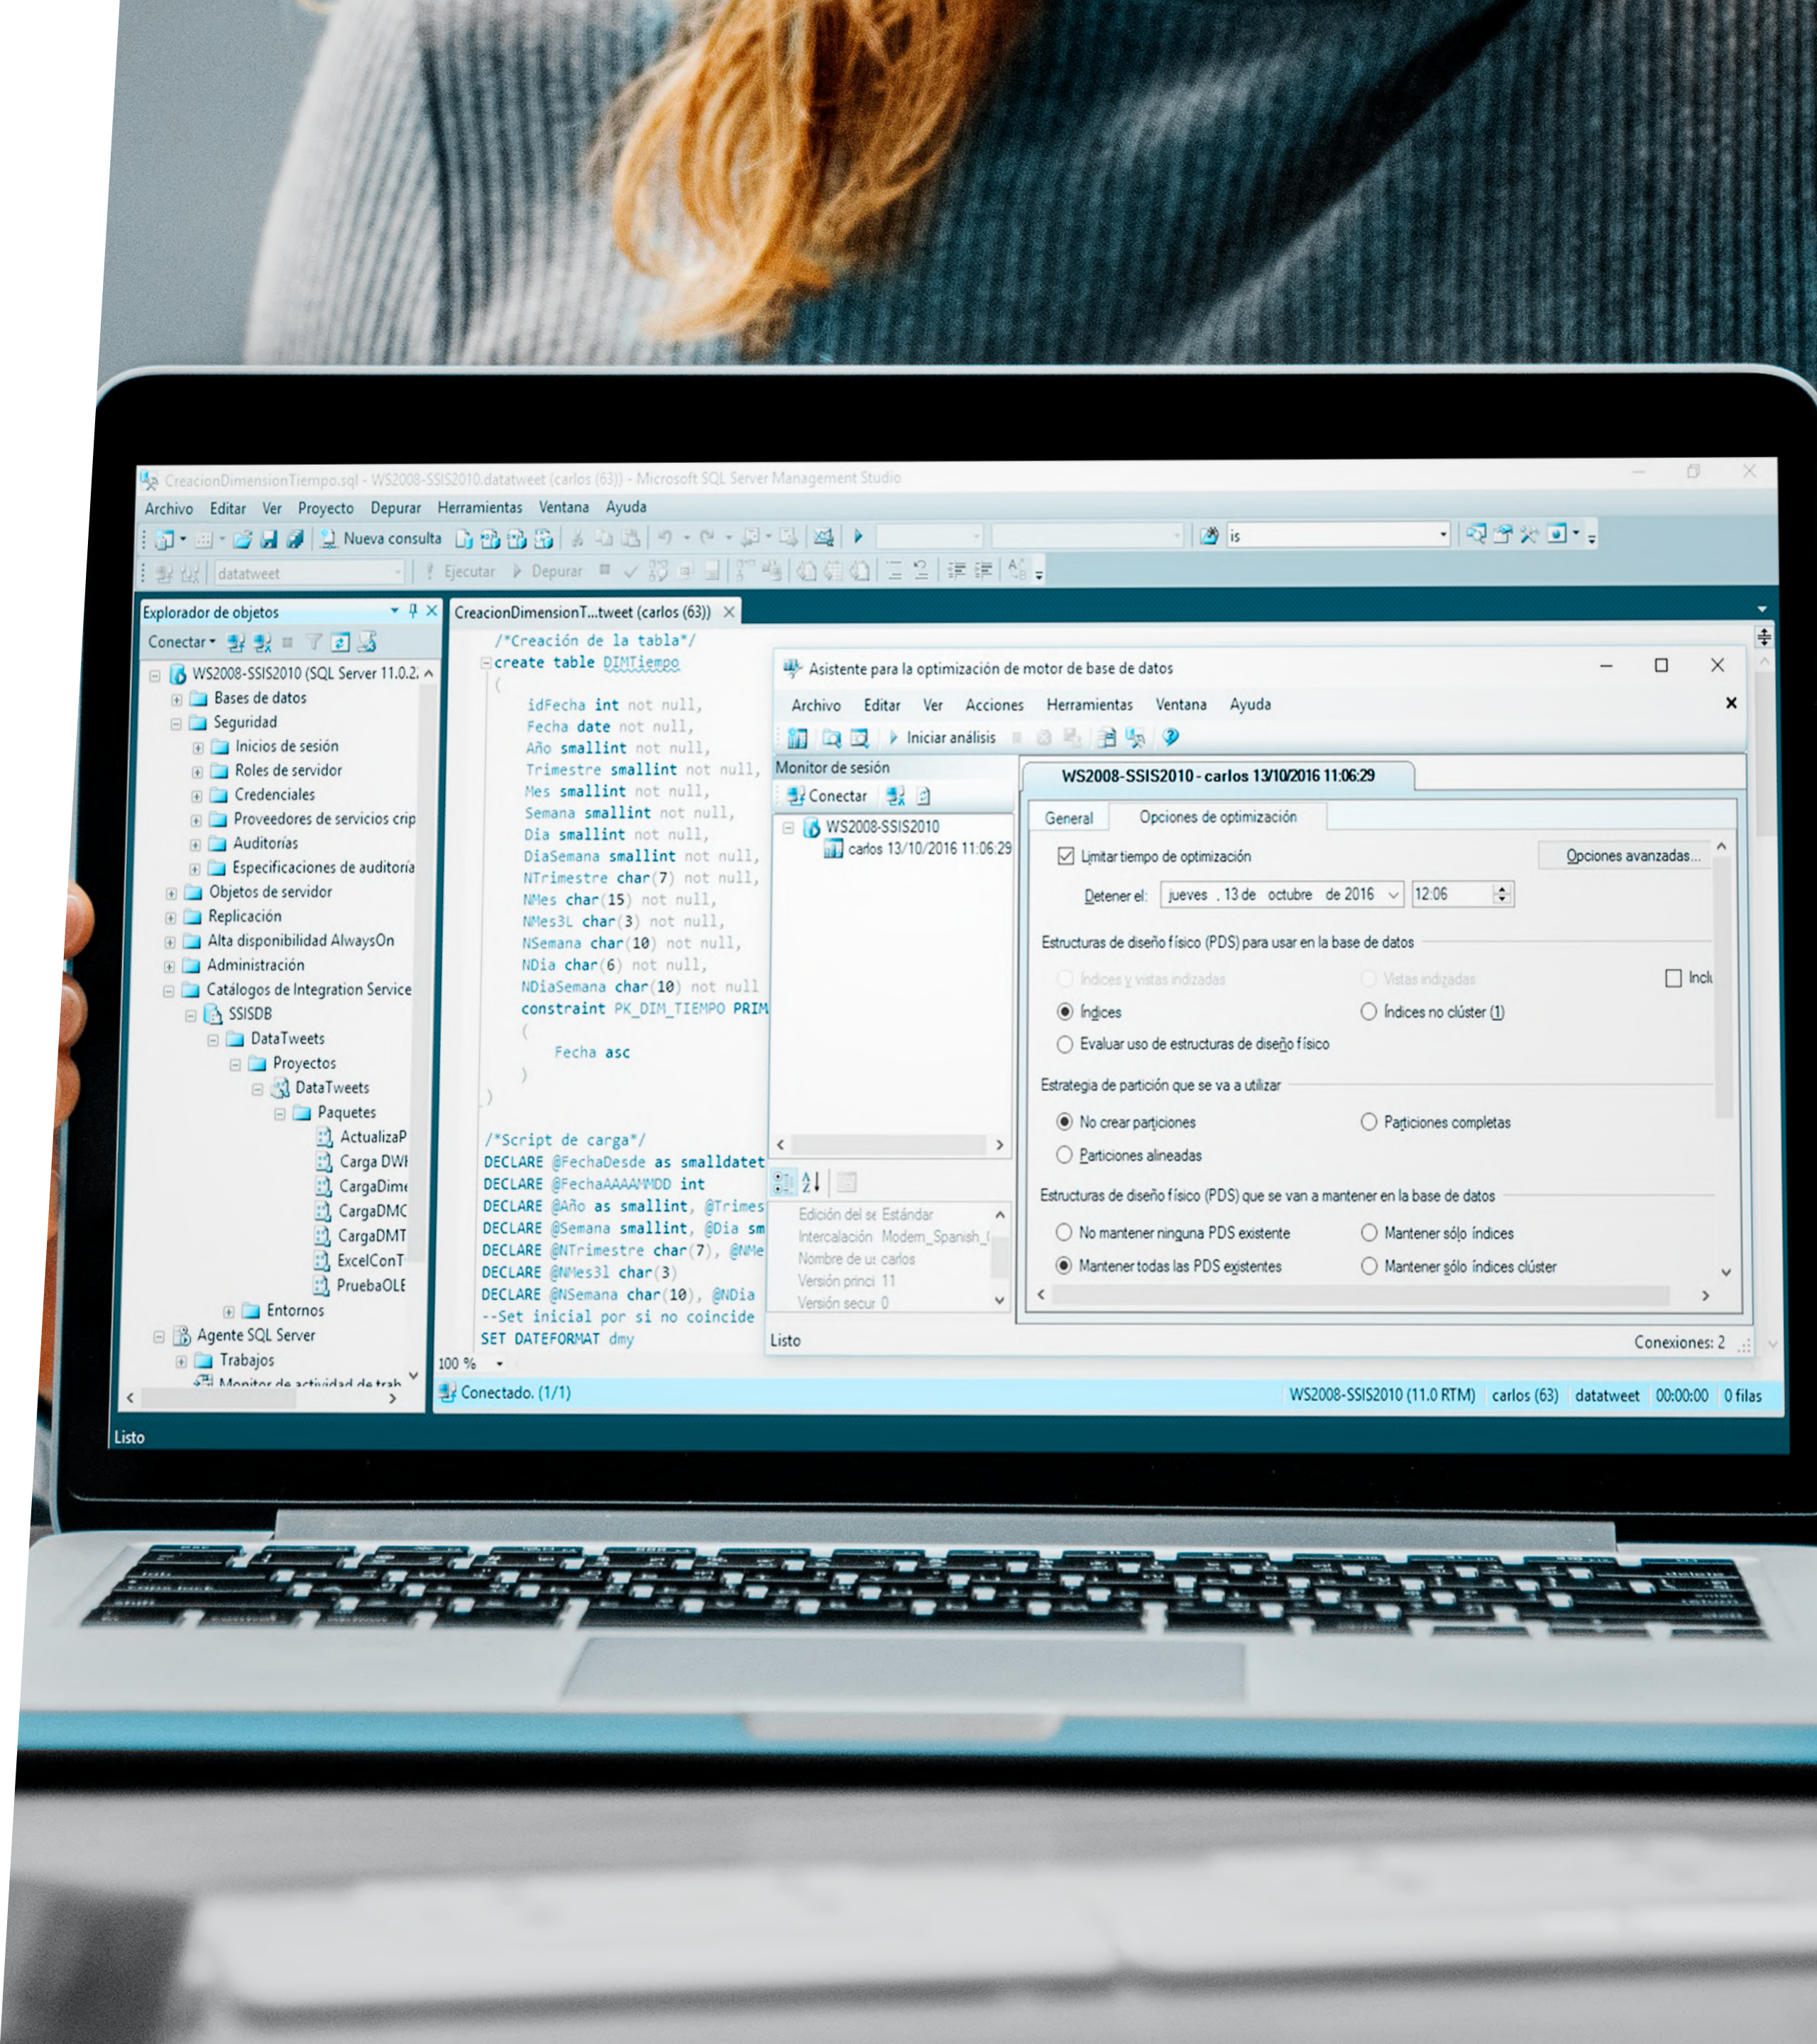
CreacionDimensionTiempo.sql - WS2008-SSIS2010.datatweet (carlos (63)) - Microsoft SQL Server Management Studio

Archivo Editar Ver Proyecto Depurar Herramientas Ventana Ayuda

Nueva consulta

is

datatweet Ejecutar Depurar

Explorador de objetos

Conectar

WS2008-SSIS2010 (SQL Server 11.0.2.
Bases de datos
Seguridad
Inicios de sesión
Roles de servidor
Credenciales
Proveedores de servicios crip
Auditorías
Especificaciones de auditoría
Objetos de servidor
Replicación
Alta disponibilidad AlwaysOn
Administración
Catálogos de Integration Service
SSISDB
DataTweets
Proyectos
DataTweets
Paquetes
ActualizaP
Carga DWI
CargaDime
CargaDMC
CargaDMT
ExcelConT
PruebaOLE
Entornos
Agente SQL Server
Trabajos
Monitor de actividad de trab

CreacionDimensionT...tweet (carlos (63))

/*Creación de la tabla*/
create table DIMTiempo
(
idFecha int not null,
Fecha date not null,
Año smallint not null,
Trimestre smallint not null,
Mes smallint not null,
Semana smallint not null,
Dia smallint not null,
DiaSemana smallint not null,
NTrimestre char(7) not null,
NMes char(15) not null,
NMes3L char(3) not null,
NSemana char(10) not null,
NDia char(6) not null,
NDiaSemana char(10) not null
constraint PK_DIM_TIEMPO PRIM
(
Fecha asc
)
)

/*Script de carga*/
DECLARE @FechaDesde as smalldatet
DECLARE @FechaAAAAMMDD int
DECLARE @Año as smallint, @Trimes
DECLARE @Semana smallint, @Dia sm
DECLARE @NTrimestre char(7), @NMe
DECLARE @NMes3l char(3)
DECLARE @NSemana char(10), @NDia
--Set inicial por si no coincide
SET DATEFORMAT dmy

100 %

Asistente para la optimización de motor de base de datos

Archivo Editar Ver Acciones Herramientas Ventana Ayuda

Iniciar análisis

Monitor de sesión

Conectar

WS2008-SSIS2010
carlos 13/10/2016 11:06:29

Edición del se Estándar
Intercalación Modern_Spanish_
Nombre de u: carlos
Versión princi 11
Versión secur 0

WS2008-SSIS2010 - carlos 13/10/2016 11:06:29

General Opciones de optimización

Limitar tiempo de optimización

Opciones avanzadas...

Detener el: jueves , 13 de octubre de 2016 12:06

Estructuras de diseño físico (PDS) para usar en la base de datos

Índices y vistas indizadas
Vistas indizadas
Incl
Índices
Índices no clúster (1)
Evaluar uso de estructuras de diseño físico

Estrategia de partición que se va a utilizar

No crear particiones
Particiones completas
Particiones alineadas

Estructuras de diseño físico (PDS) que se van a mantener en la base de datos

No mantener ninguna PDS existente
Mantener sólo índices
Mantener todas las PDS existentes
Mantener sólo índices clúster

Listo

Conexiones: 2

Conectado. (1/1)

WS2008-SSIS2010 (11.0 RTM) carlos (63) datatweet 00:00:00 0 filas

Listo